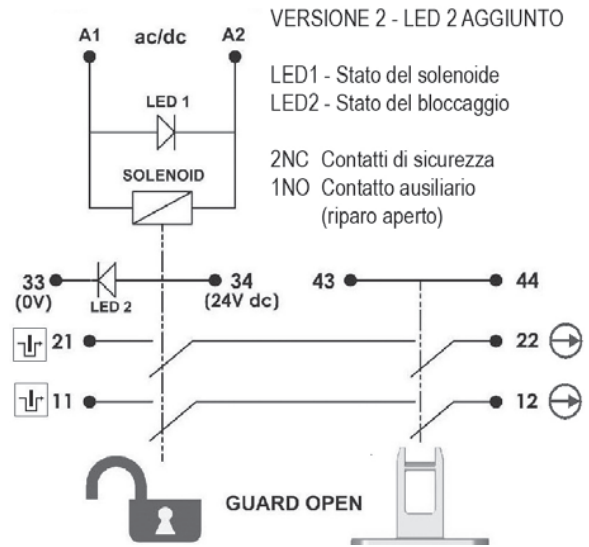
VERSIONE 2 - LED 2 AGGIUNTO

A1 ac/dc A2

LED 1

SOLENOID

LED1 - Stato del solenoide
LED2 - Stato del bloccaggio

2NC Contatti di sicurezza
1NO Contatto ausiliario (riparo aperto)

33 (0V)
LED 2
34 (24V dc)
43
44

21
22

11
12

GUARD OPEN